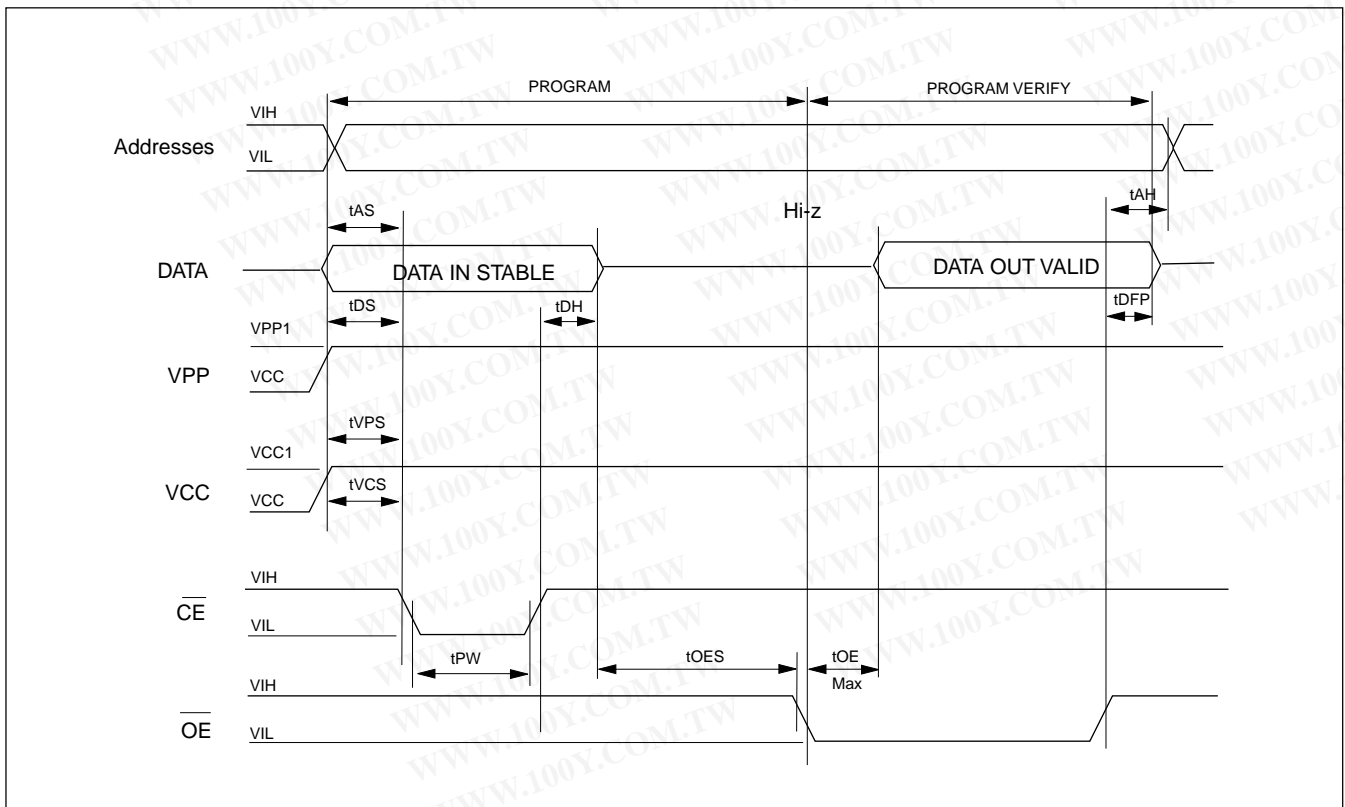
WWW.100Y.COM.TW

PROGRAM

PROGRAM VERIFY

Addresses
VIH
VIL

tAS

Hi-z

tAH

DATA
DATA IN STABLE
DATA OUT VALID

tDS
tDH
tDFP

VPP
VPP1
VCC

tVPS

VCC
VCC1
VCC

tVCS

$\overline{CE}$
VIH
VIL

tPW
tOES
tOE
Max

$\overline{OE}$
VIH
VIL